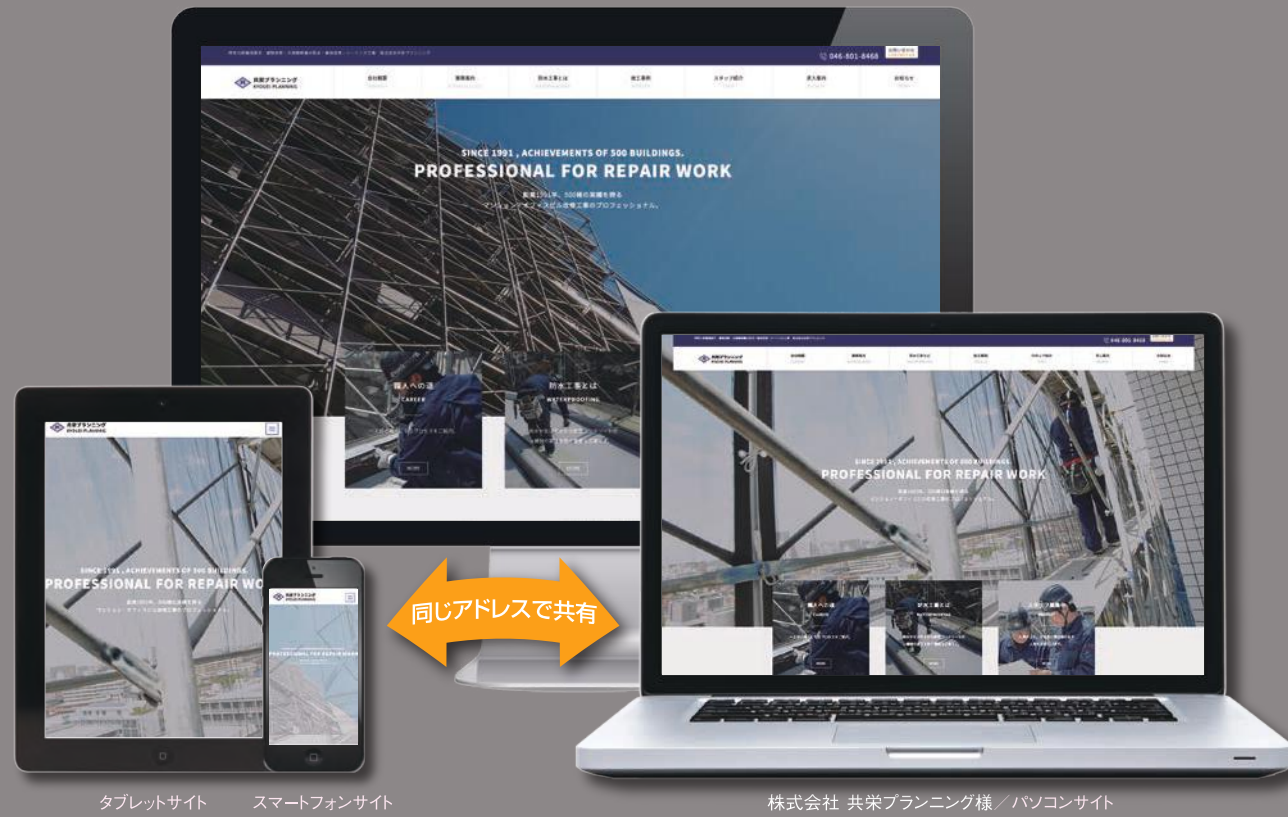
046-801-8468

共栄プランニング KYOUEI PLANNING

会社概要
業務案内
防水工事とは
施工事例
スタッフ紹介
求人案内
お知らせ

SINCE 1991 , ACHIEVEMENTS OF 500 BUILDINGS.
PROFESSIONAL FOR REPAIR WORK

創業1991年、500棟の実績を誇る
マンション・オフィスビル改修工事のプロフェッショナル。

職人への道
CAREER

防水工事とは
WATERPROOFING

MORE

SINCE 1991 , ACHIEVEMENTS OF 500 BUILDINGS.
PROFESSIONAL FOR REPAIR WORK

共栄プランニング KYOUEI PLANNING

SINCE 1991 , ACHIEVEMENTS OF 500 BUILDINGS.
PROFESSIONAL FOR REPAIR WORK

共栄プランニング KYOUEI PLANNING

PROFESSIONAL FOR REPAIR WORK

同じアドレスで共有

タブレットサイト
スマートフォンサイト
株式会社 共栄プランニング様／パソコンサイト